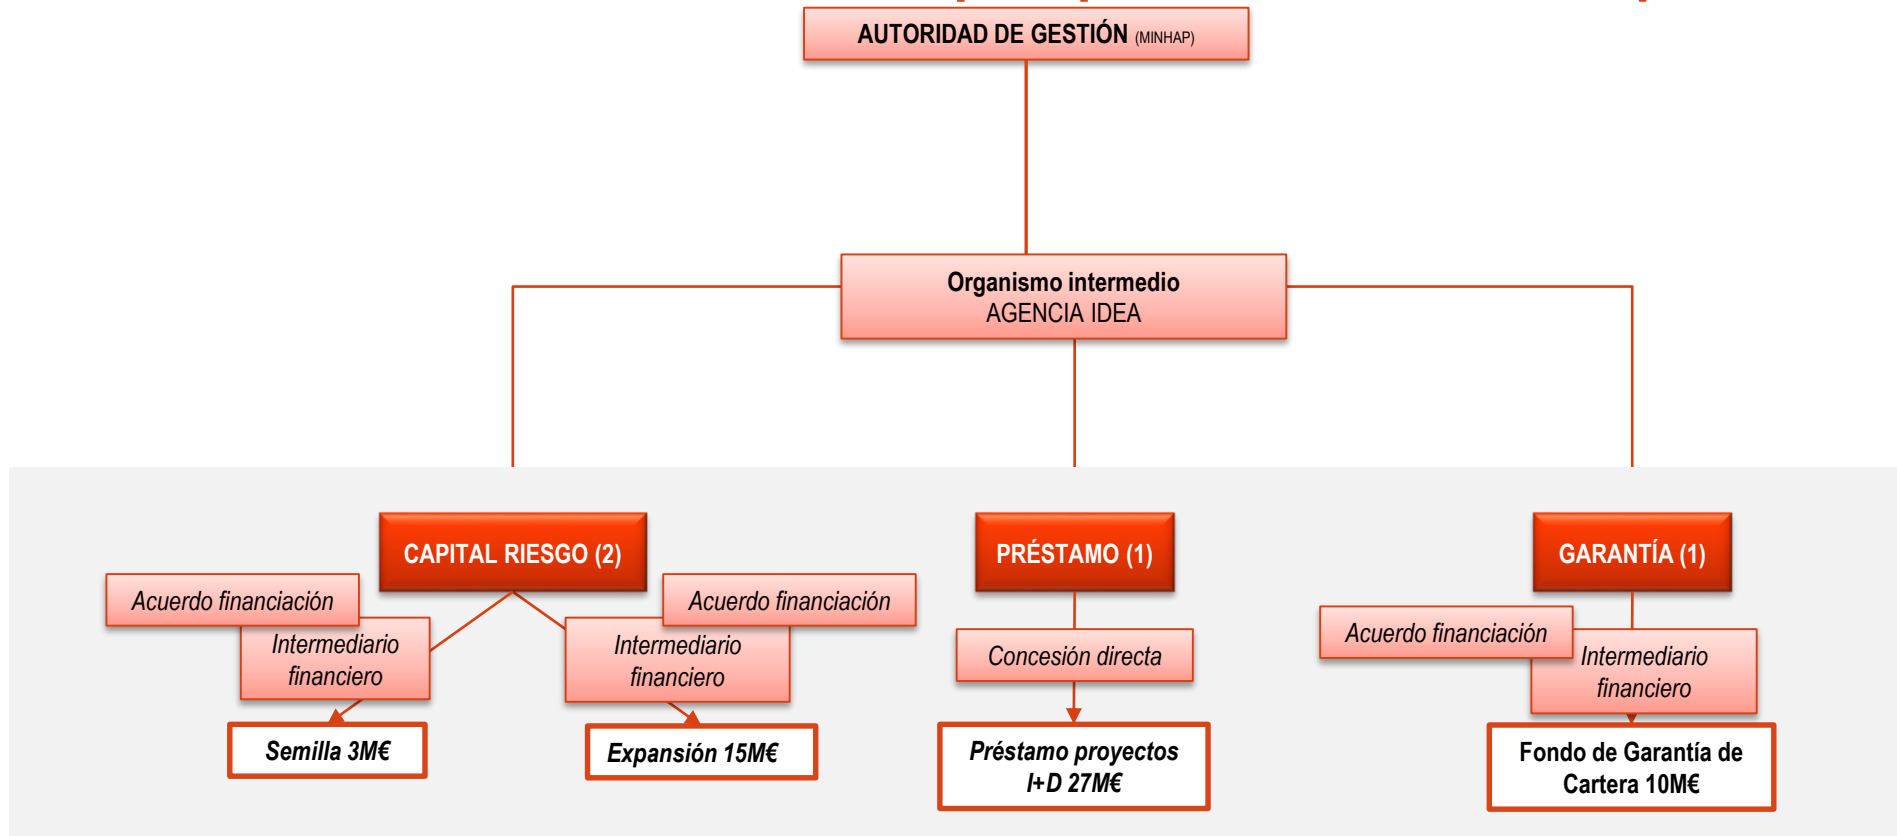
AUTORIDAD DE GESTIÓN (MINHAP)

Organismo intermedio
AGENCIA IDEA

CAPITAL RIESGO (2)

Acuerdo financiación

Intermediario financiero

Semilla 3M€

Acuerdo financiación

Intermediario financiero

Expansión 15M€

PRÉSTAMO (1)

Concesión directa

Préstamo proyectos I+D 27M€

GARANTÍA (1)

Acuerdo financiación

Intermediario financiero

Fondo de Garantía de Cartera 10M€